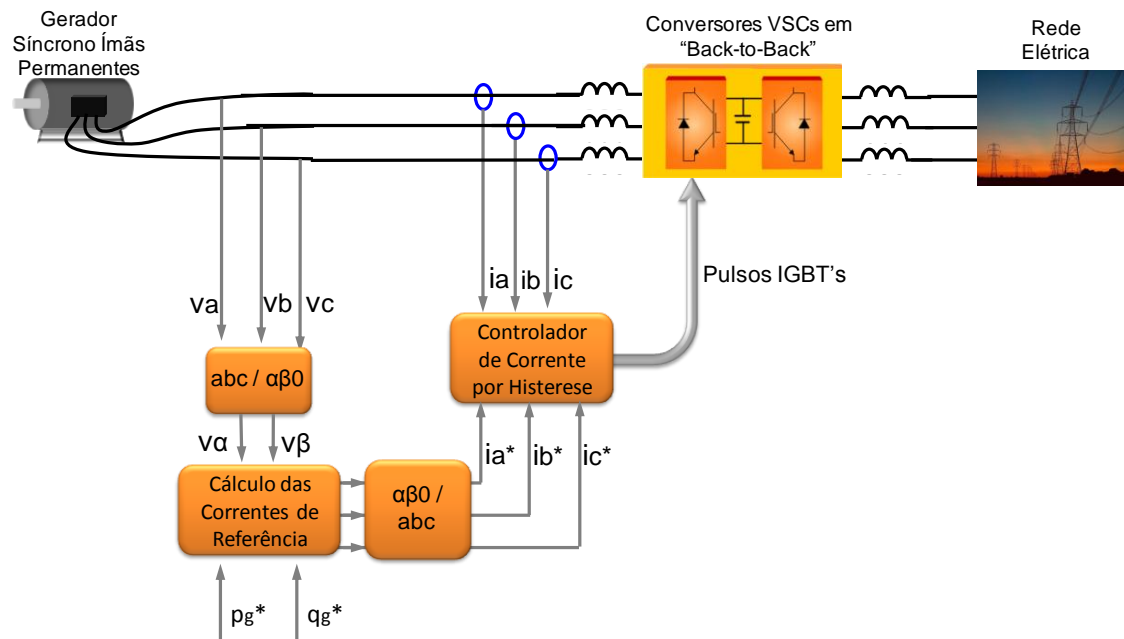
Gerador Síncrono Ímãs Permanentes

Conversores VSCs em "Back-to-Back"

Rede Elétrica

Pulsos IGBT's

va vb vc

ia ib ic

abc / αβ0

Controlador de Corrente por Histerese

vα vβ

ia* ib* ic*

Cálculo das Correntes de Referência

αβ0 / abc

pg* qg*